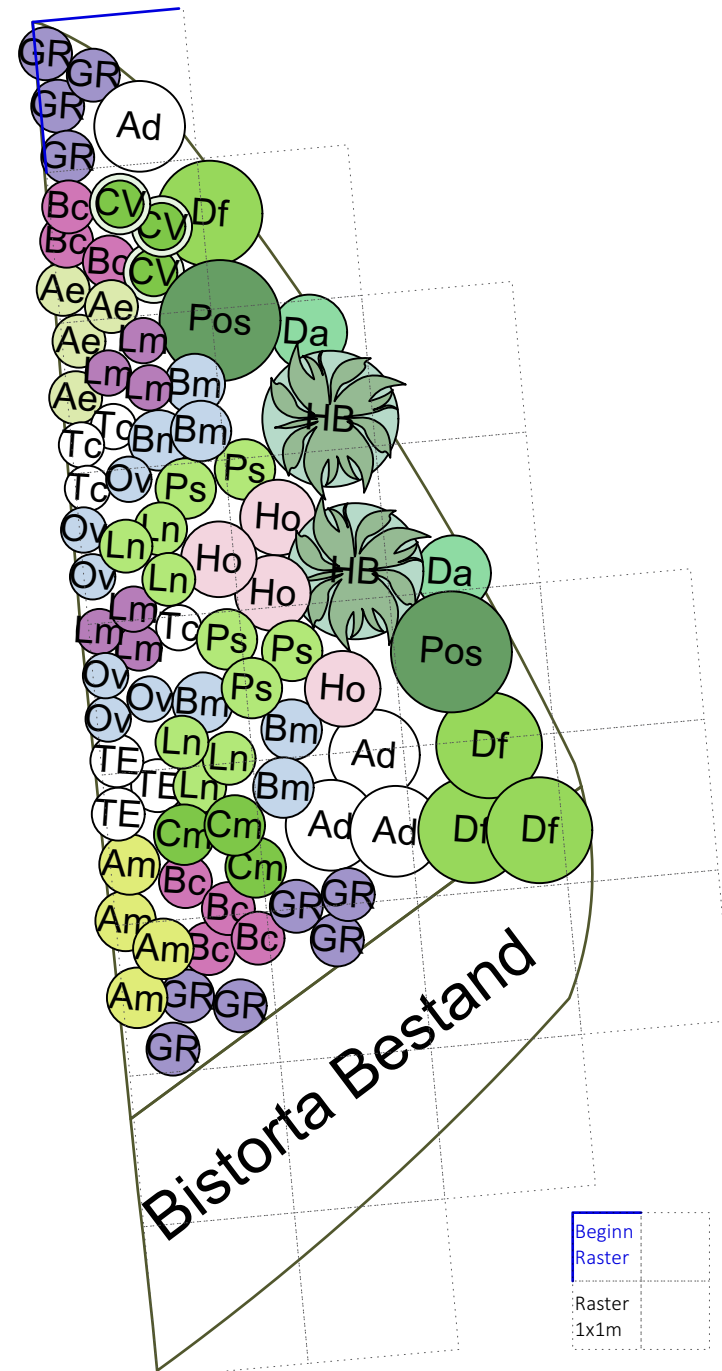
GR
GR
GR
Ad
GR
Bc
CV
Df
CV
Bc
Bc
CV
Ae
Ae
Pos
Da
Ae
Lm
Lm
Lm
Bm
Ae
HB
Tc
Bm
Bm
Tc
Ov
Ps
Ps
Ho
Ov
Ln
Ln
Ho
HB
Da
Ov
Ln
Ho
Lm
Tc
Ps
Ps
Pos
Lm
Ov
Ov
Ps
Ho
Bm
Ov
Bm
Ln
Ln
Ad
Df
TE
TE
Ln
Bm
TE
Cm
Cm
Ad
Ad
Df
Df
Cm
Am
Bc
GR
Bc
GR
Am
GR
Bc
Am
Bc
Am
GR
GR
GR
Bistorta Bestand
Beginn Raster
Raster 1x1m